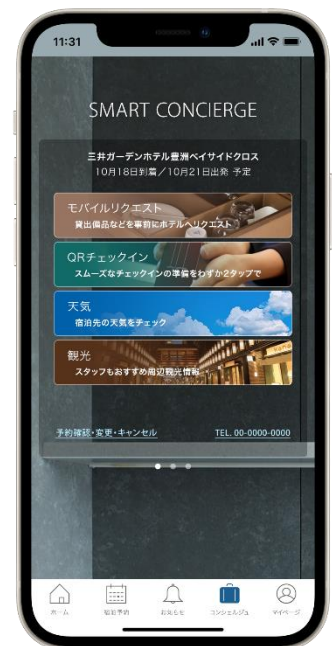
11:31

SMART CONCIERGE

三井ガーデンホテル豊洲ベイサイドクロス
10月18日到着／10月21日出発 予定

モバイルリクエスト
貸出備品などを事前にホテルへリクエスト

QRチェックイン
スムーズなチェックインの準備をわずか2タップで

天気
宿泊先の天気をチェック

観光
スタッフもおすすめ周辺観光情報

予約確認・変更・キャンセル

TEL. 00-0000-0000

ホーム

宿泊予約

お知らせ

コンシェルジュ

マイページ